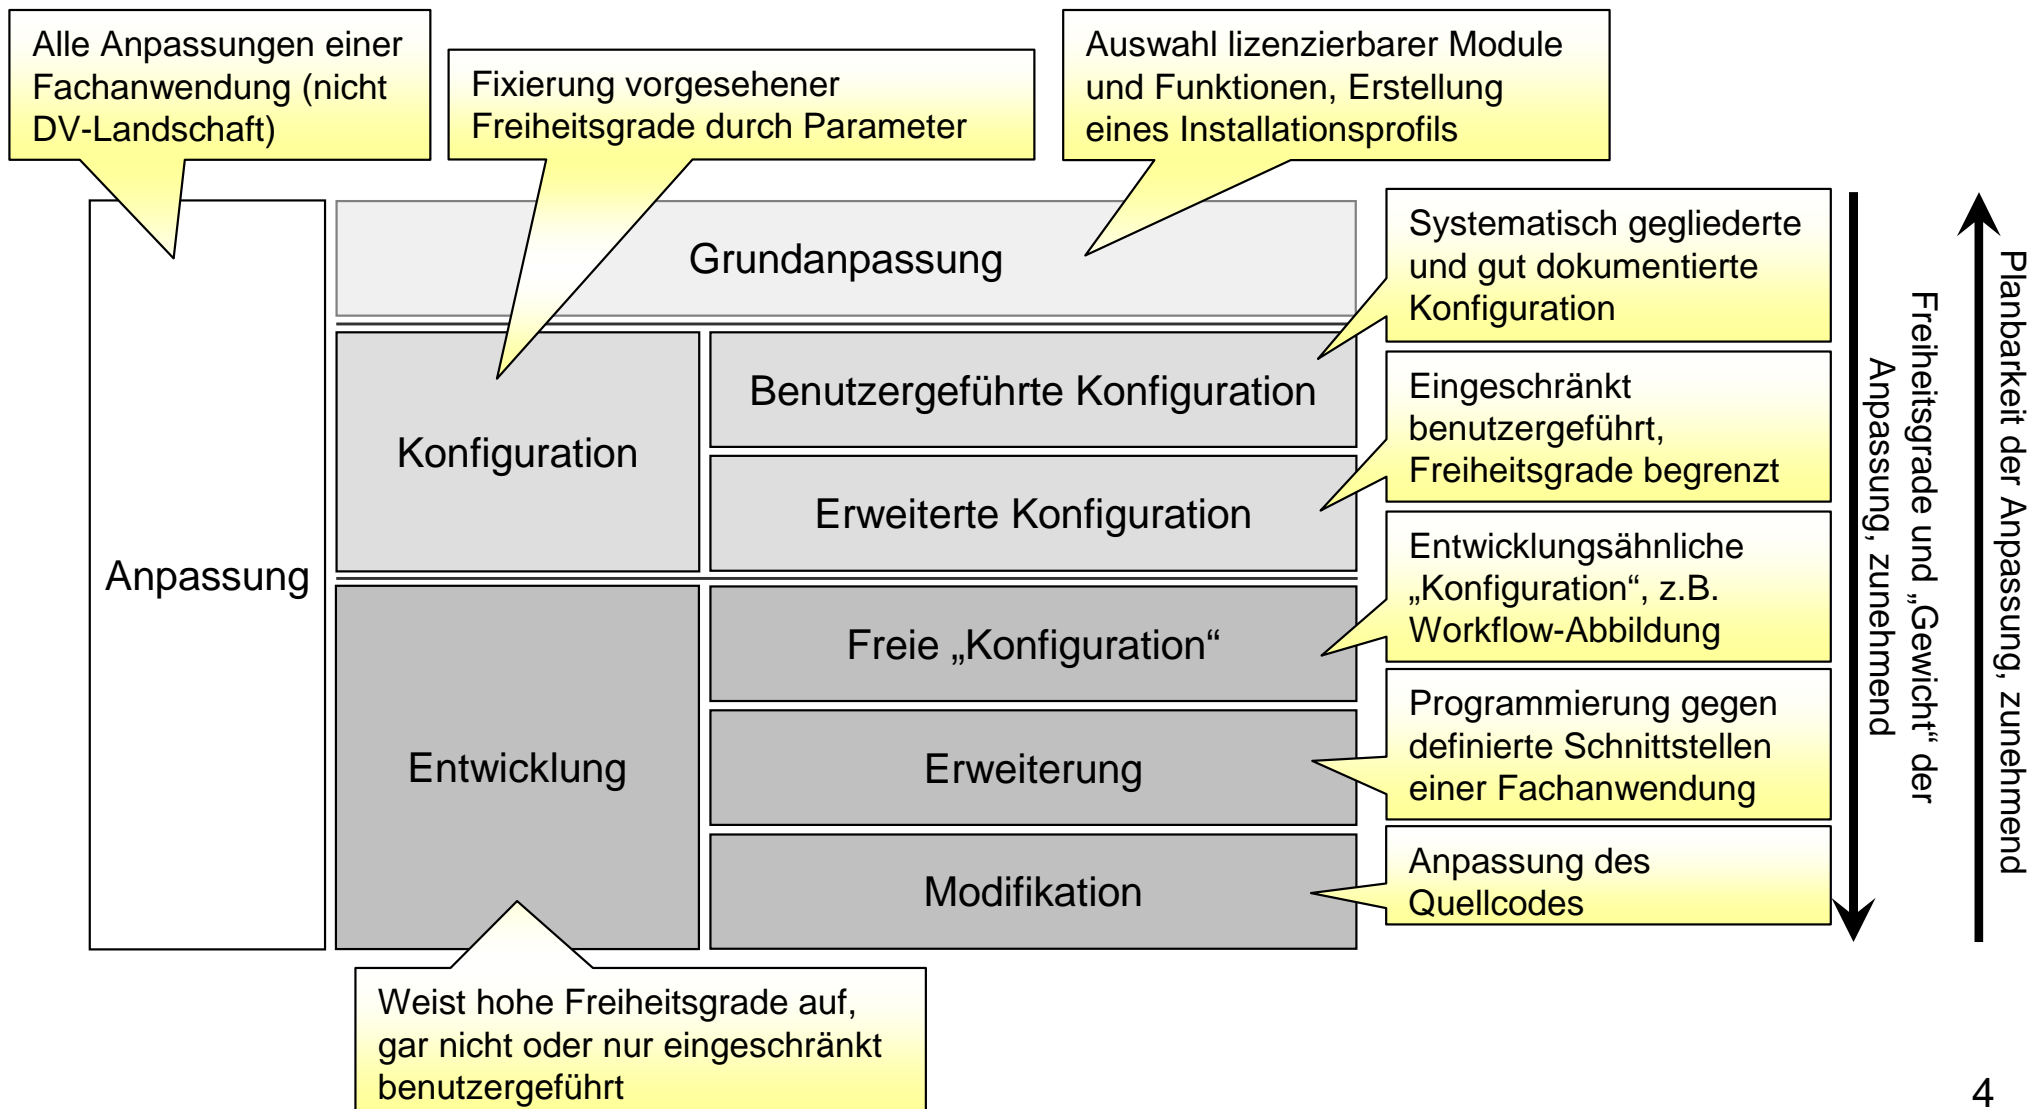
Alle Anpassungen einer Fachanwendung (nicht DV-Landschaft)

Fixierung vorgesehener Freiheitsgrade durch Parameter

Auswahl lizenzierbarer Module und Funktionen, Erstellung eines Installationsprofils

Grundanpassung

Systematisch gegliederte und gut dokumentierte Konfiguration

Anpassung

Konfiguration

Benutzergeführte Konfiguration

Eingeschränkt benutzergeführt, Freiheitsgrade begrenzt

Erweiterte Konfiguration

Entwicklungsähnliche „Konfiguration“, z.B. Workflow-Abbildung

Freie „Konfiguration“

Entwicklung

Erweiterung

Programmierung gegen definierte Schnittstellen einer Fachanwendung

Modifikation

Anpassung des Quellcodes

Freiheitsgrade und „Gewicht“ der Anpassung, zunehmend

Planbarkeit der Anpassung, zunehmend

Weist hohe Freiheitsgrade auf, gar nicht oder nur eingeschränkt benutzergeführt

4